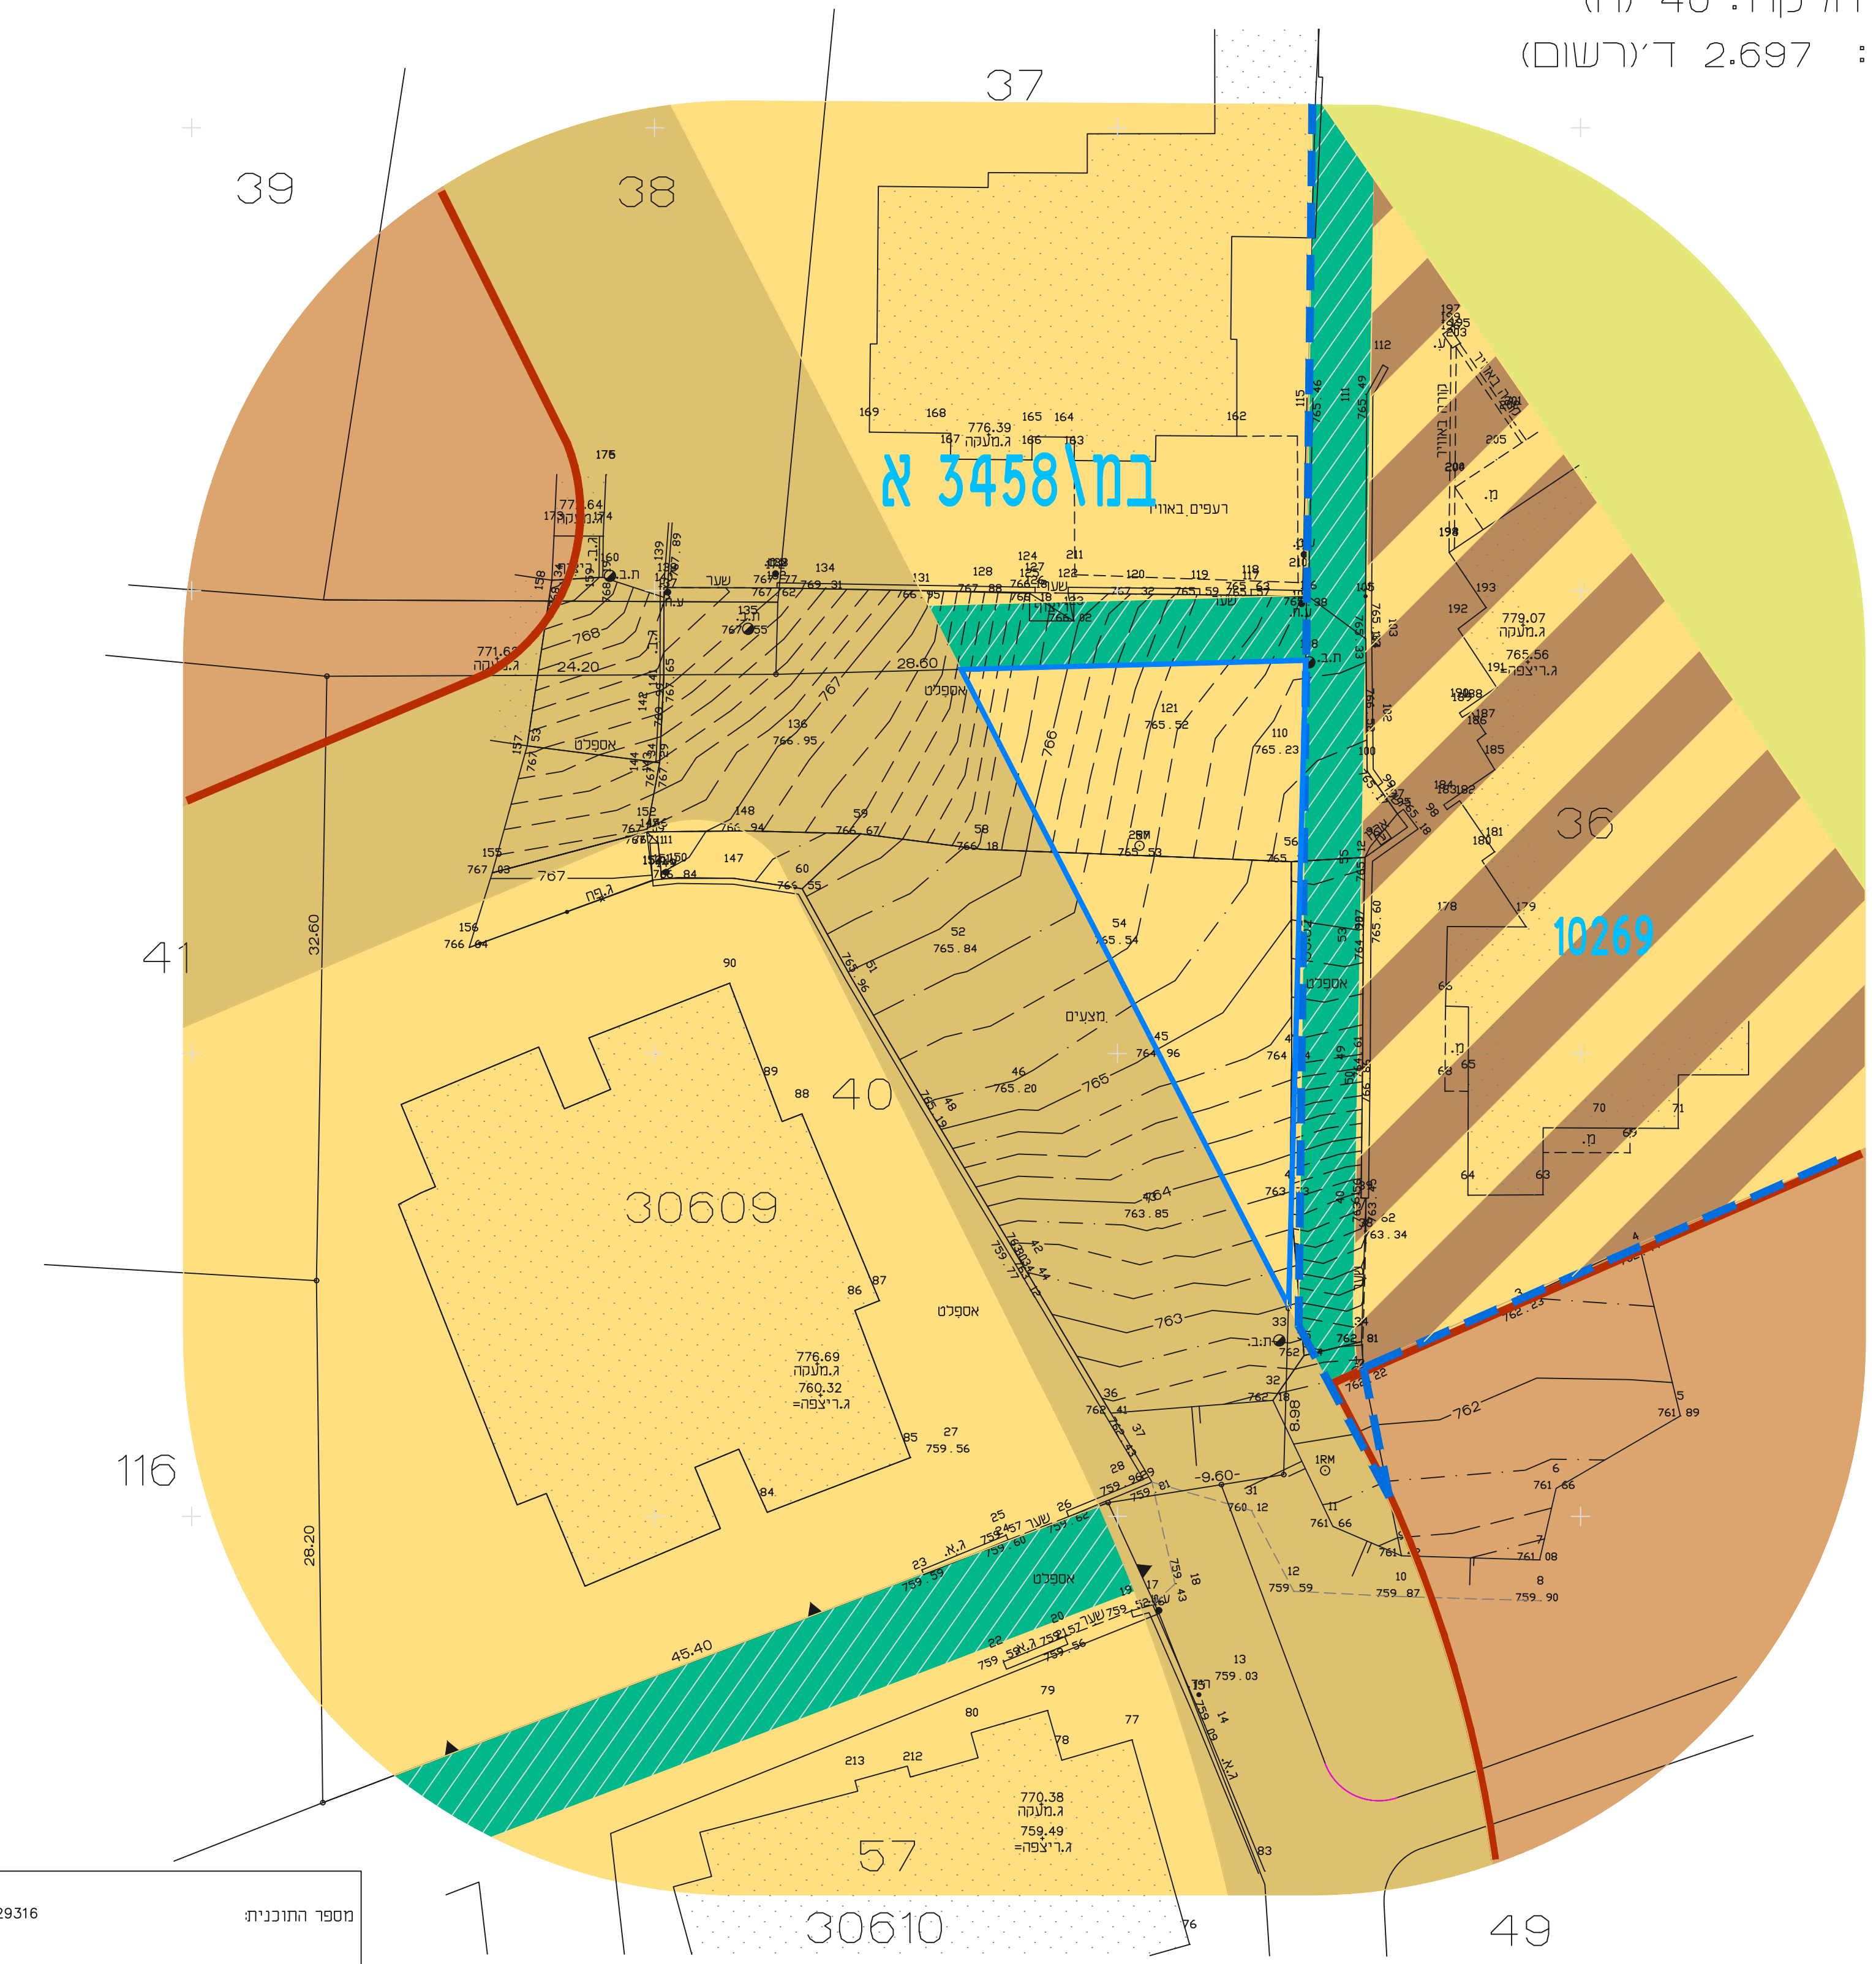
2.697 ד'(רשום)
37
39
38
36
41
40
116
57
49
30609
30610
10269
במ\ 3458 א
רעפים באוויר
ג.מעקה 776.39
אספלט
מצעים
ג.מעקה 779.07
ג.ריצפה 765.56
ג.מעקה 776.69
ג.ריצפה 760.32
ג.מעקה 770.38
ג.ריצפה 759.49
ג.מעקה 771.64
ג.מעקה 771.6
שער
28.60
24.20
32.60
28.20
45.40
8.98
-9.60-
1RM
מספר התוכנית:
29316